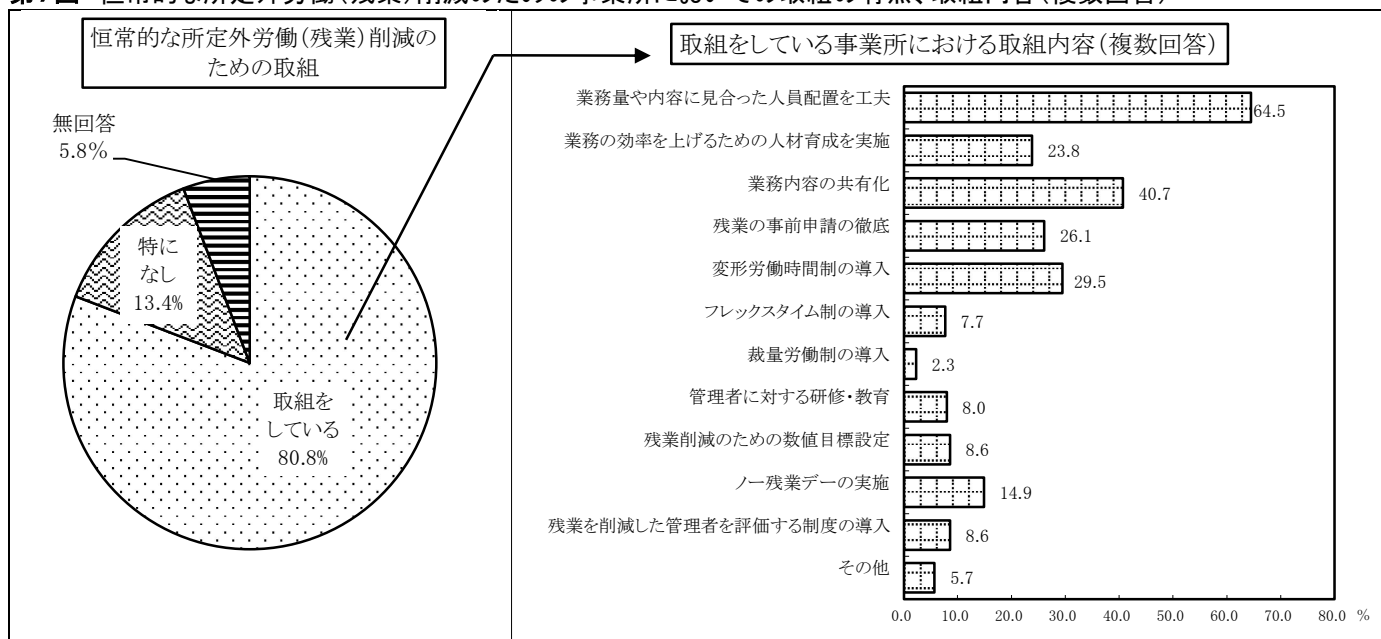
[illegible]恒常的な所定外労働(残業)削減のための事業所における取組の有無、取組内容(複数回答)

恒常的な所定外労働(残業)削減のための取組

無回答
5.8%

特になし
13.4%

取組をしている
80.8%

取組をしている事業所における取組内容(複数回答)

| 取組内容 | % |
|---|---|
| 業務量や内容に見合った人員配置を工夫 | 64.5 |
| 業務の効率を上げるための人材育成を実施 | 23.8 |
| 業務内容の共有化 | 40.7 |
| 残業の事前申請の徹底 | 26.1 |
| 変形労働時間制の導入 | 29.5 |
| フレックスタイム制の導入 | 7.7 |
| 裁量労働制の導入 | 2.3 |
| 管理者に対する研修・教育 | 8.0 |
| 残業削減のための数値目標設定 | 8.6 |
| ノー残業デーの実施 | 14.9 |
| 残業を削減した管理者を評価する制度の導入 | 8.6 |
| その他 | 5.7 |

0.0 10.0 20.0 30.0 40.0 50.0 60.0 70.0 80.0 %